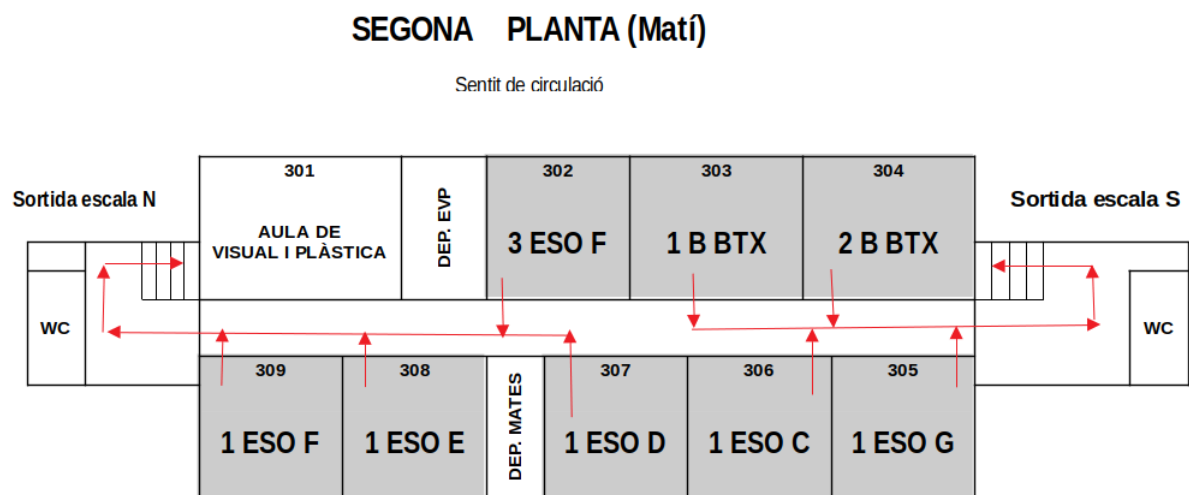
SEGONA PLANTA (Matí)

Sentit de circulació

Sortida escala N

Sortida escala S

301
AULA DE VISUAL I PLÀSTICA

DEP. EVP

302
3 ESO F

303
1 B BTX

304
2 B BTX

WC

WC

309
1 ESO F

308
1 ESO E

DEP. MATES

307
1 ESO D

306
1 ESO C

305
1 ESO G